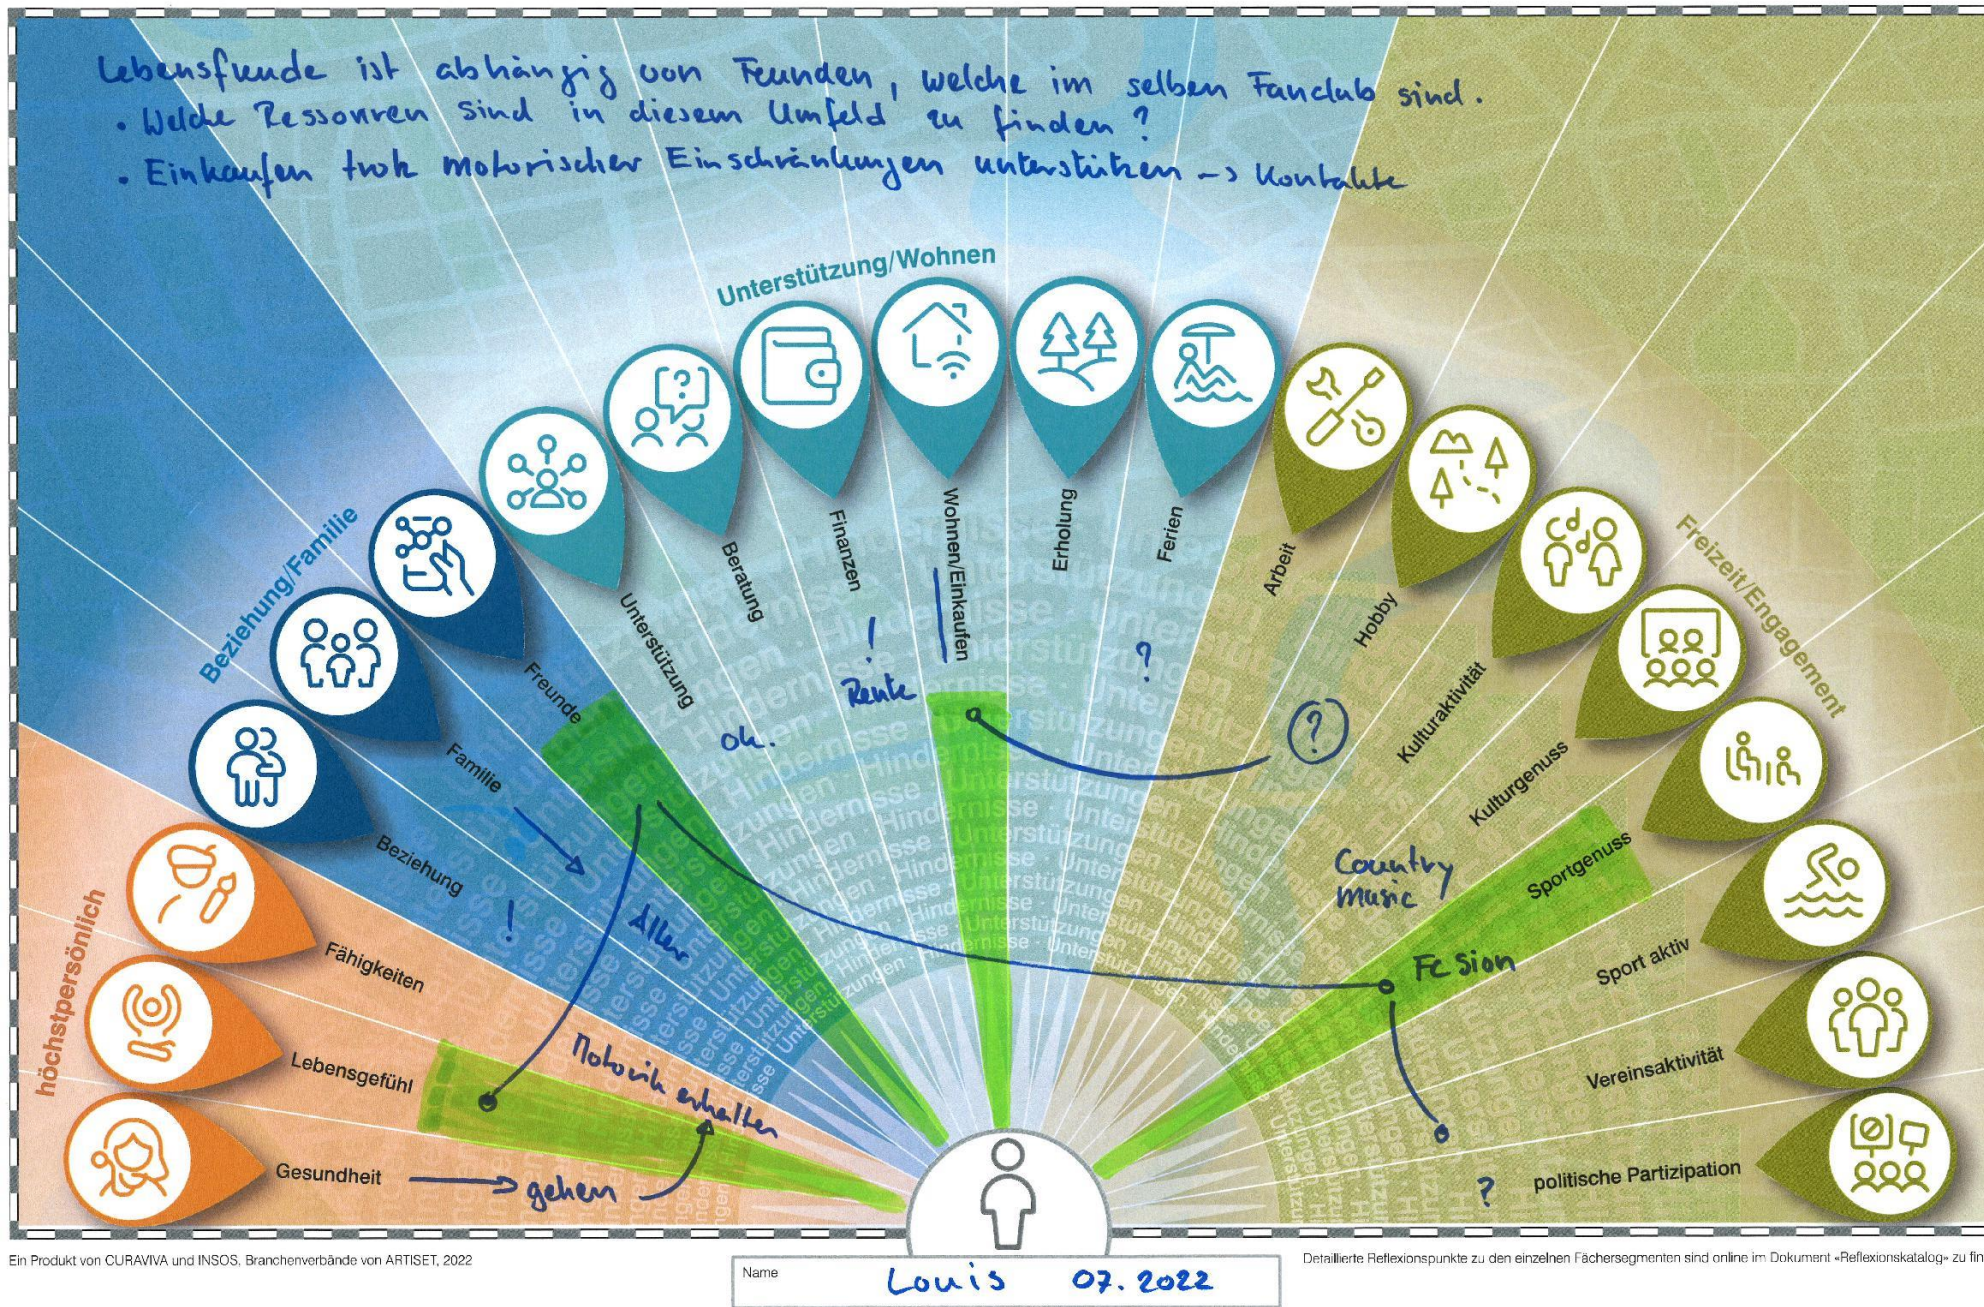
Lebensfreude ist abhängig von Freunden, welche im selben Fanclub sind.
• Welche Ressourcen sind in diesem Umfeld zu finden?
• Einkaufen trotz motorischer Einschränkungen unterstützen -> Kontakte

Unterstützung/Wohnen

Beziehung/Familie

Freizeit/Engagement

höchstpersönlich

Unterstützung
Beratung
Finanzen
Wohnen/Einkaufen
Erholung
Ferien
Arbeit
Hobby
Kulturaktivität
Kulturgenuss
Sportgenuss
Sport aktiv
Vereinsaktivität
politische Partizipation
Freunde
Familie
Beziehung
Fähigkeiten
Lebensgefühl
Gesundheit

!
Rente
?
ok.
?
Country Music
Fc Sion
!
Alter
Motorik erhalten
gehen
?

Hindernisse Unterstützungen

Ein Produkt von CURAVIVA und INSOS, Branchenverbände von ARTISET, 2022

Name Louis 07.2022

Detaillierte Reflexionspunkte zu den einzelnen Fächersegmenten sind online im Dokument «Reflexionskatalog» zu fin